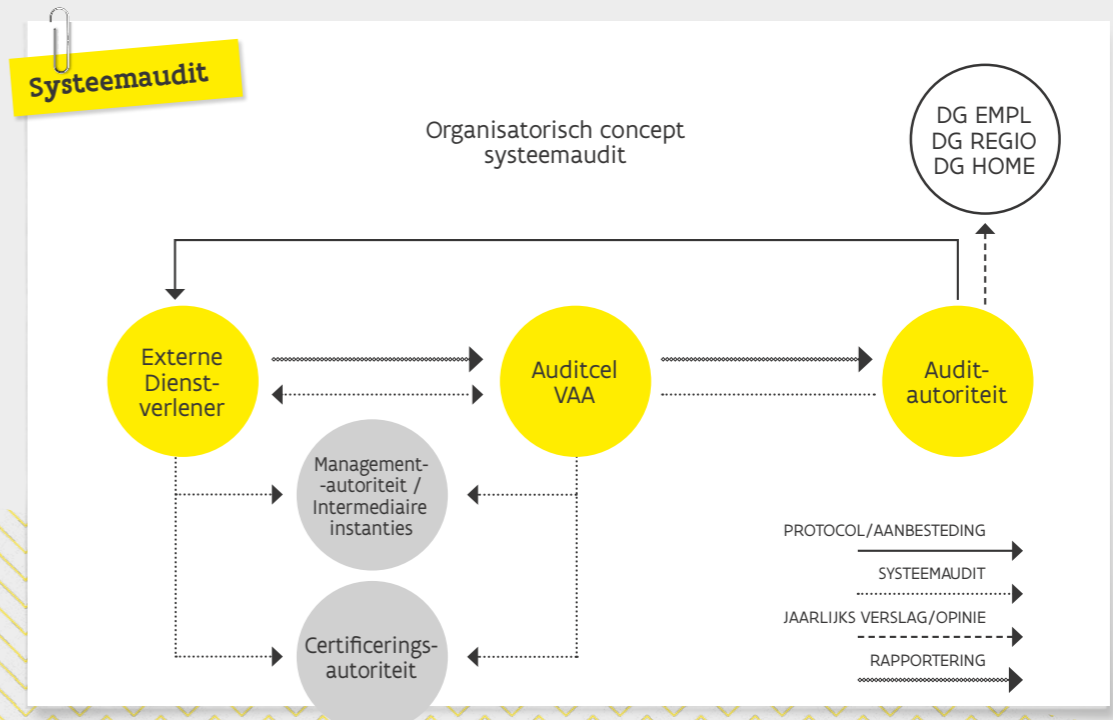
Systeemaudit

Organisatorisch concept systeemaudit

DG EMPL
DG REGIO
DG HOME

Externe Dienstverlener

Auditcel VAA

Auditautoriteit

Management--autoriteit / Intermediaire instanties

Certificeringsautoriteit

PROTOCOL/AANBESTEDING

SYSTEEMAUDIT

JAARLIJKS VERSLAG/OPINIE

RAPPORTERING